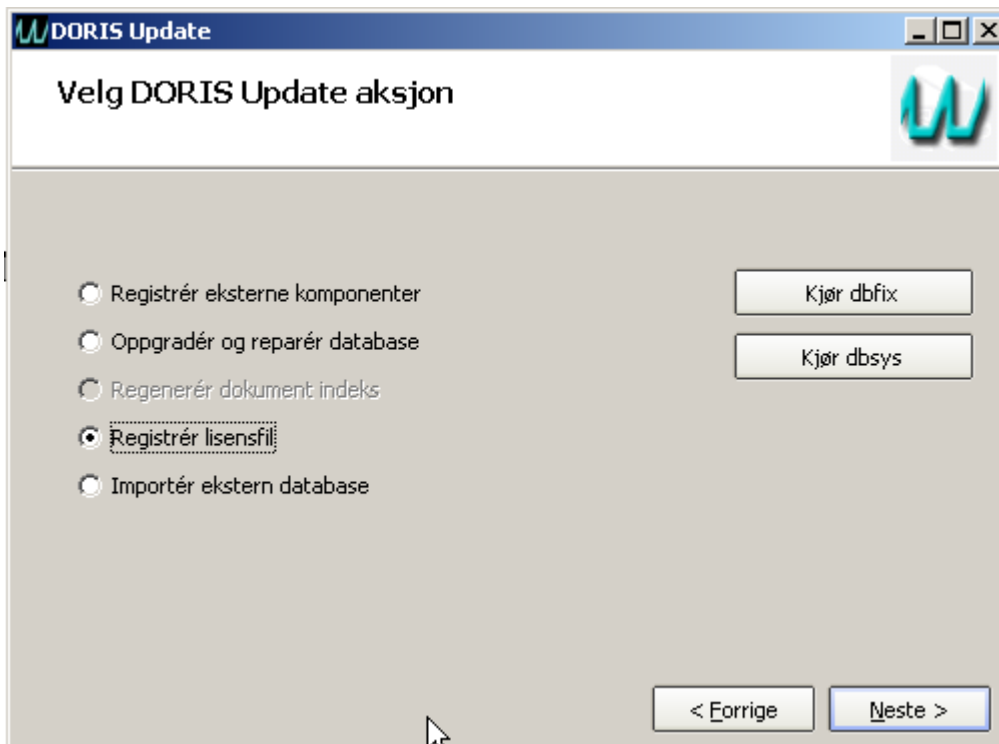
DORIS Update

Velg DORIS Update aksjon

Registrér eksterne komponenter
Oppgradér og reparér database
Regenerér dokument indeks
Registrér lisensfil
Importér ekstern database

Kjør dbfix
Kjør dbsys

< Forrige
Neste >